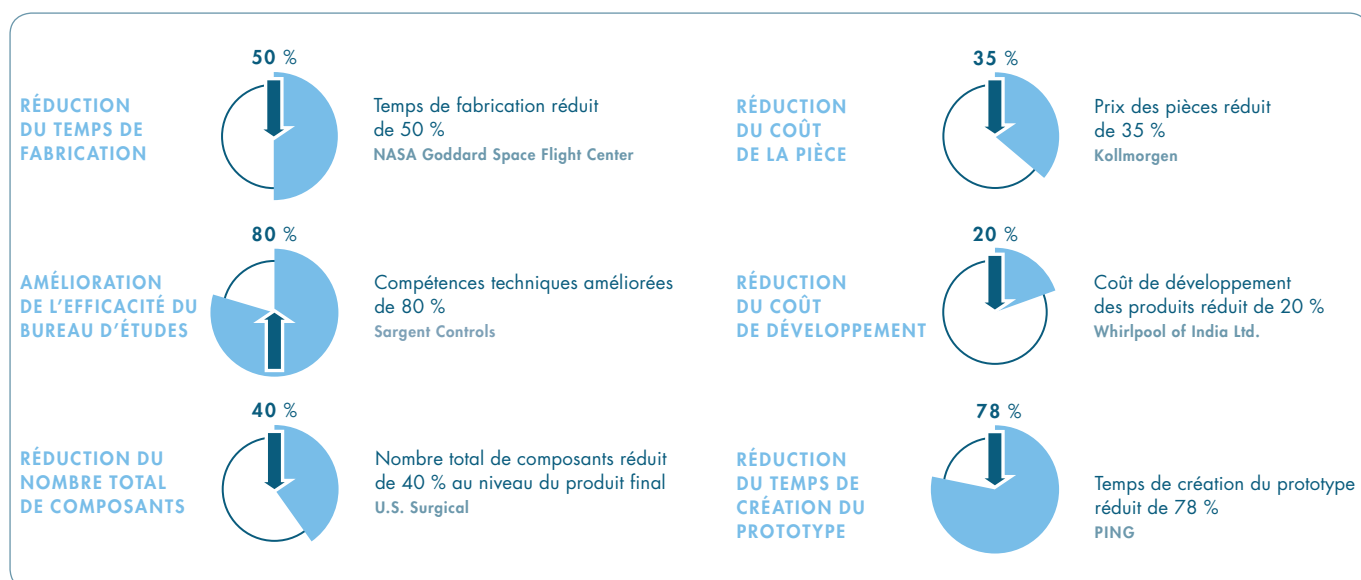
RÉDUCTION DU TEMPS DE FABRICATION

50 %

Temps de fabrication réduit de 50 %
NASA Goddard Space Flight Center

AMÉLIORATION DE L'EFFICACITÉ DU BUREAU D'ÉTUDES

80 %

Compétences techniques améliorées de 80 %
Sargent Controls

RÉDUCTION DU NOMBRE TOTAL DE COMPOSANTS

40 %

Nombre total de composants réduit de 40 % au niveau du produit final
U.S. Surgical

RÉDUCTION DU COÛT DE LA PIÈCE

35 %

Prix des pièces réduit de 35 %
Kollmorgen

RÉDUCTION DU COÛT DE DÉVELOPPEMENT

20 %

Coût de développement des produits réduit de 20 %
Whirlpool of India Ltd.

RÉDUCTION DU TEMPS DE CRÉATION DU PROTOTYPE

78 %

Temps de création du prototype réduit de 78 %
PING